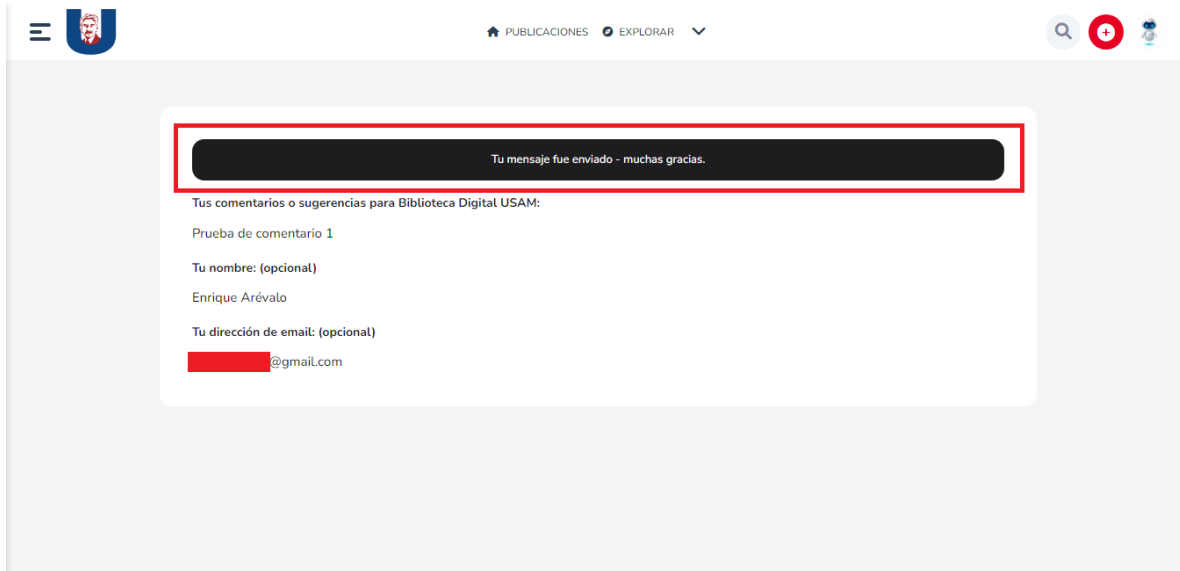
PUBLICACIONES EXPLORAR

Tu mensaje fue enviado - muchas gracias.

Tus comentarios o sugerencias para Biblioteca Digital USAM:

Prueba de comentario 1

Tu nombre: (opcional)

Enrique Arévalo

Tu dirección de email: (opcional)

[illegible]@gmail.com